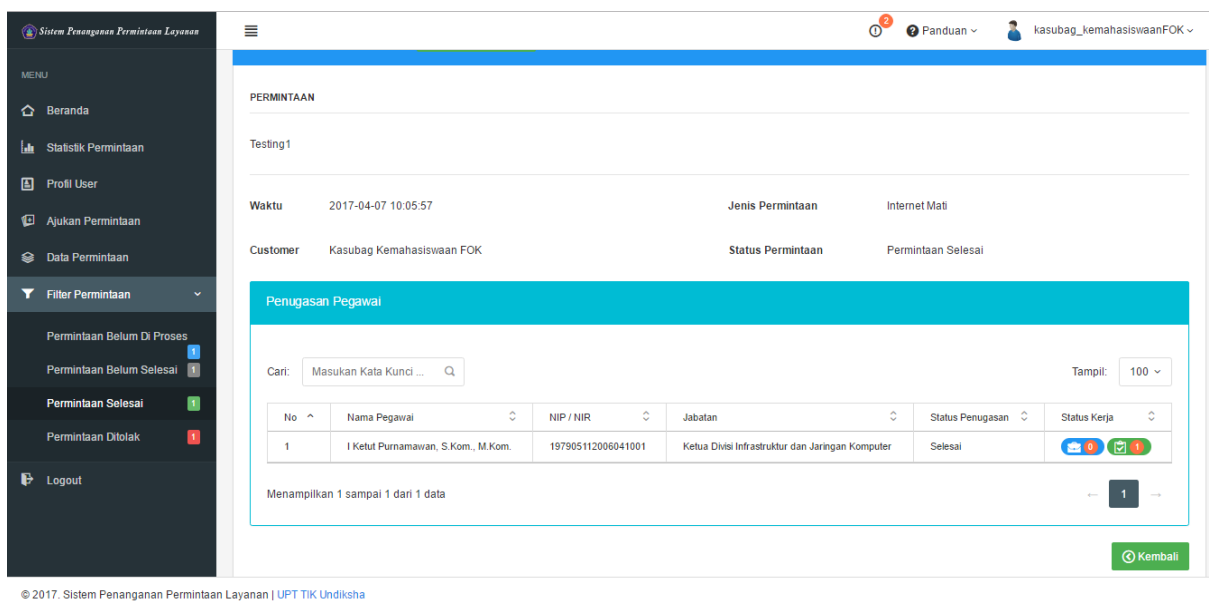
Sistem Penanganan Permintaan Layanan

MENU

Beranda

Statistik Permintaan

Profil User

Ajukan Permintaan

Data Permintaan

Filter Permintaan

Permintaan Belum Di Proses 1

Permintaan Belum Selesai 1

Permintaan Selesai 1

Permintaan Ditolak 1

Logout

2 Panduan kasubag_kemahasiswaanFOK

PERMINTAAN

Testing1

Waktu 2017-04-07 10:05:57

Jenis Permintaan Internet Mati

Customer Kasubag Kemahasiswaan FOK

Status Permintaan Permintaan Selesai

Penugasan Pegawai

Cari: Masukan Kata Kunci ...

Tampil: 100

| No | Nama Pegawai | NIP / NIR | Jabatan | Status Penugasan | Status Kerja |
|---|---|---|---|---|---|
| 1 | I Ketut Purnamawan, S.Kom., M.Kom. | 197905112006041001 | Ketua Divisi Infrastruktur dan Jaringan Komputer | Selesai | 0 1 |

Menampilkan 1 sampai 1 dari 1 data

← 1 →

Kembali

© 2017. Sistem Penanganan Permintaan Layanan | UPT TIK Undiksha